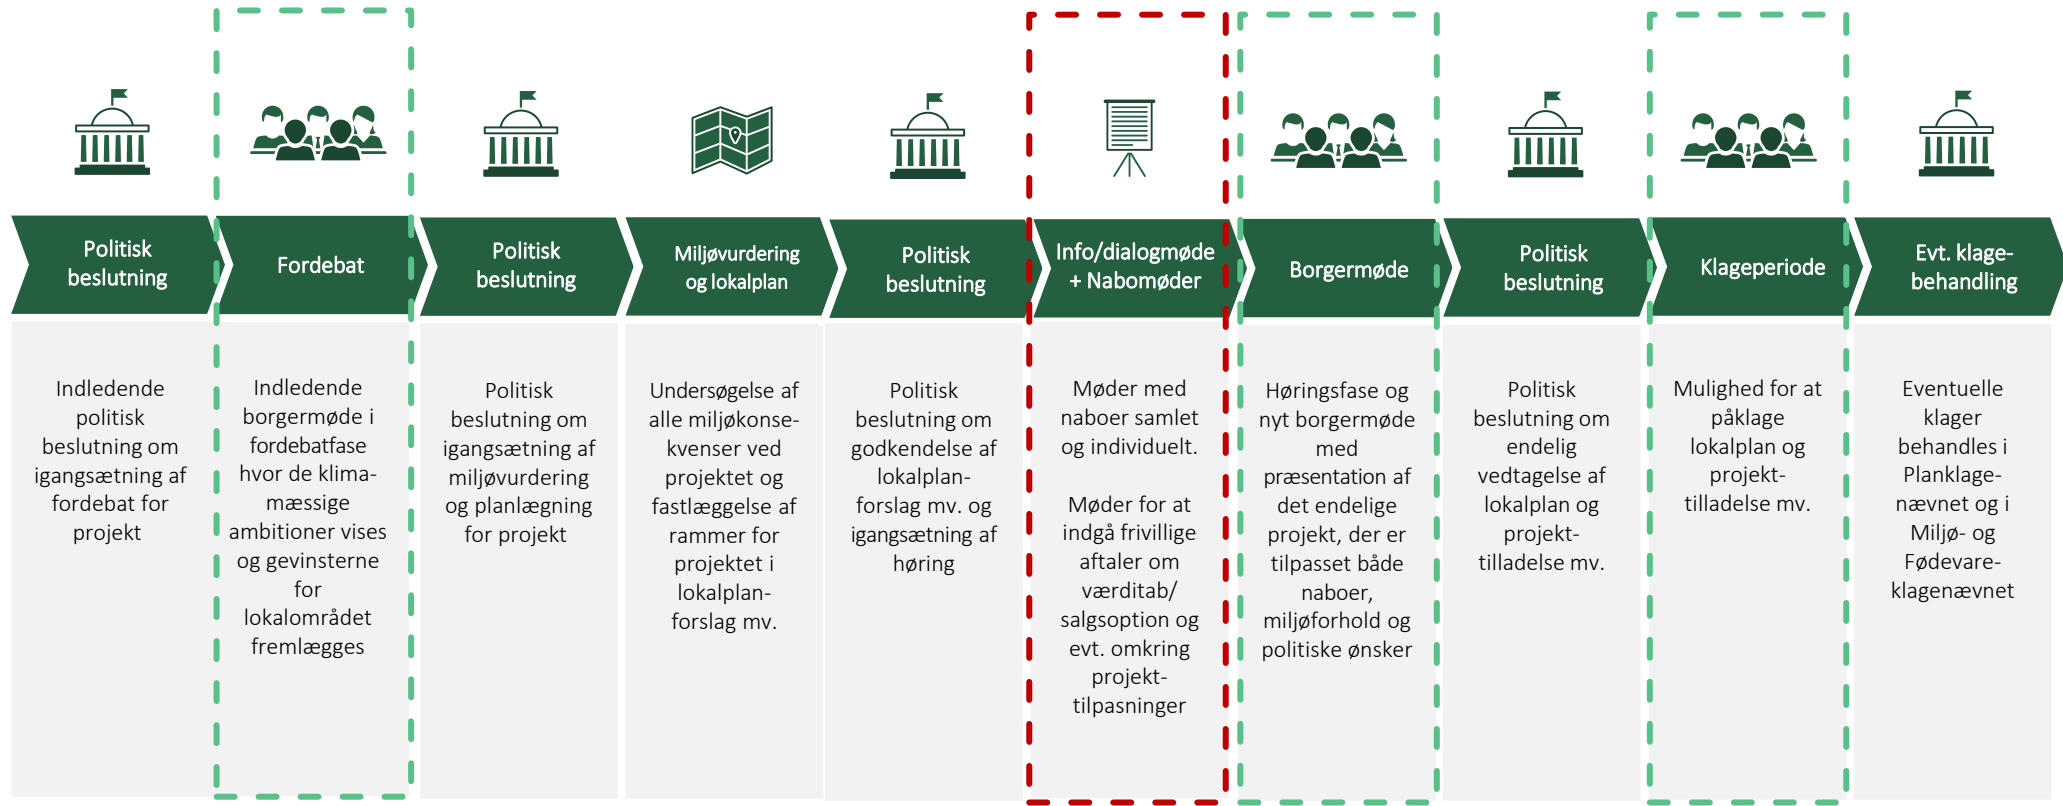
Politisk beslutning

Indledende politisk beslutning om igangsætning af fordebat for projekt

Fordebat

Indledende borgermøde i fordebatfase hvor de klimamæssige ambitioner vises og gevinsterne for lokalområdet fremlægges

Politisk beslutning

Politisk beslutning om igangsætning af miljøvurdering og planlægning for projekt

Miljøvurdering og lokalplan

Undersøgelse af alle miljøkonsekvenser ved projektet og fastlæggelse af rammer for projektet i lokalplanforslag mv.

Politisk beslutning

Politisk beslutning om godkendelse af lokalplanforslag mv. og igangsætning af høring

Info/dialogmøde + Nabomøder

Møder med naboer samlet og individuelt.

Møder for at indgå frivillige aftaler om værditab/ salgsoption og evt. omkring projekttilpasninger

Borgermøde

Høringsfase og nyt borgermøde med præsentation af det endelige projekt, der er tilpasset både naboer, miljøforhold og politiske ønsker

Politisk beslutning

Politisk beslutning om endelig vedtagelse af lokalplan og projekttilladelse mv.

Klageperiode

Mulighed for at påklage lokalplan og projekttilladelse mv.

Evt. klagebehandling

Eventuelle klager behandles i Planklagenævnet og i Miljø- og Fødevareklagenævnet